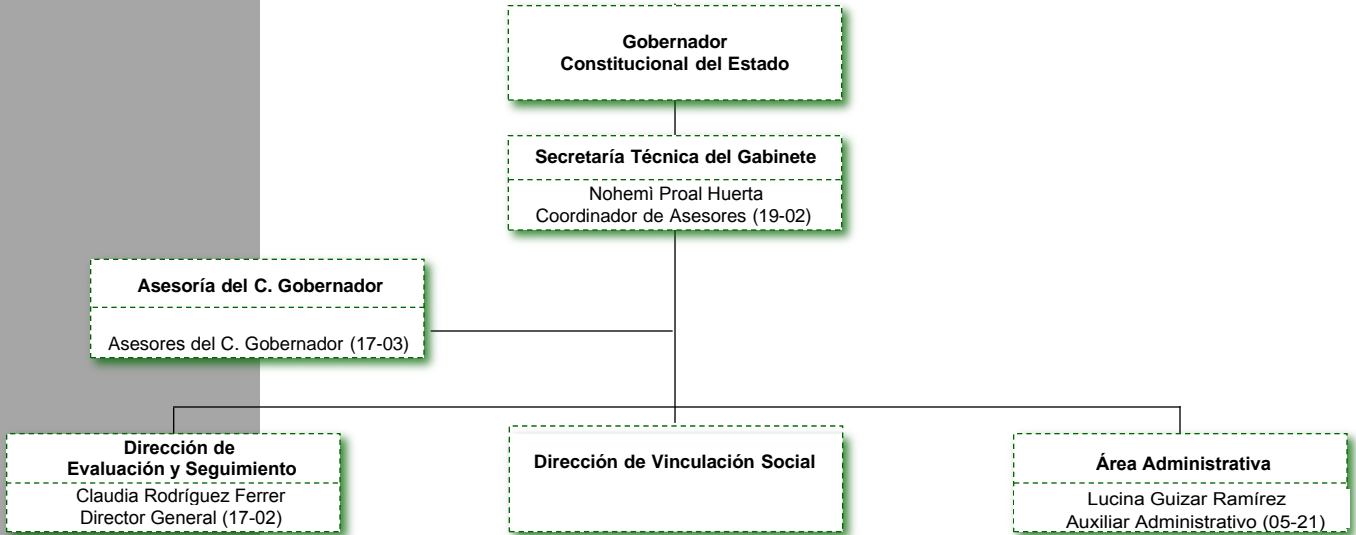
Gobernador
Constitucional del Estado

Secretaría Técnica del Gabinete

Nohemì Proal Huerta
Coordinador de Asesores (19-02)

Asesoría del C. Gobernador

Asesores del C. Gobernador (17-03)

Dirección de
Evaluación y Seguimiento

Claudia Rodríguez Ferrer
Director General (17-02)

Dirección de Vinculación Social

Área Administrativa

Lucina Guizar Ramírez
Auxiliar Administrativo (05-21)